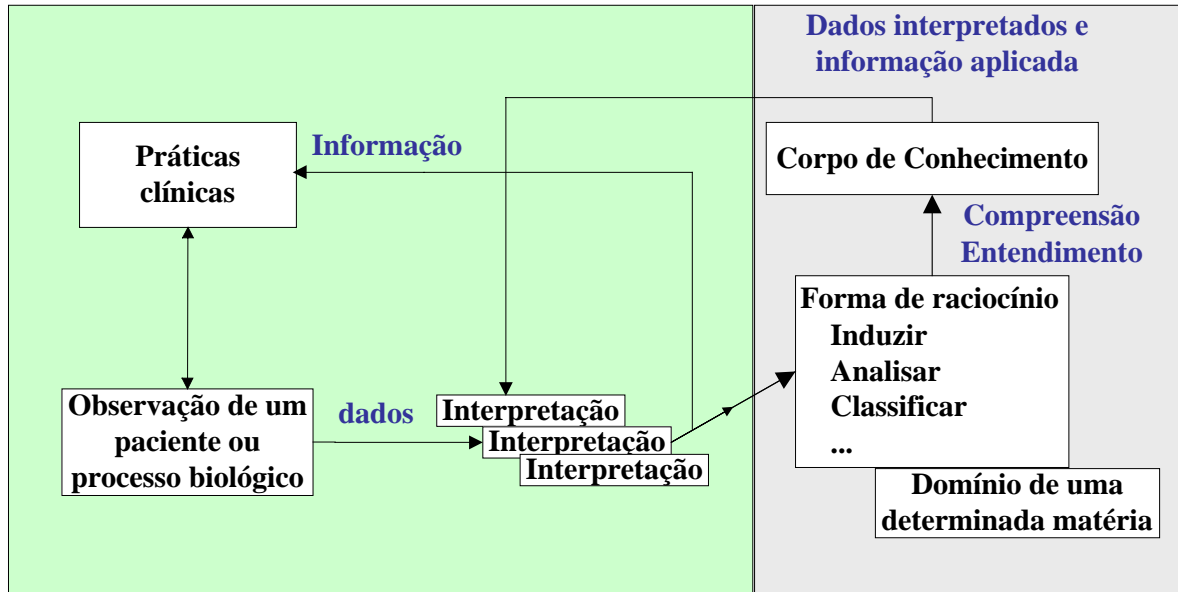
Dados interpretados e informação aplicada

Práticas clínicas

Informação

Corpo de Conhecimento

Compreensão
Entendimento

Forma de raciocínio
Induzir
Analisar
Classificar
...

Observação de um paciente ou processo biológico

dados

Interpretação
Interpretação
Interpretação

Domínio de uma determinada matéria